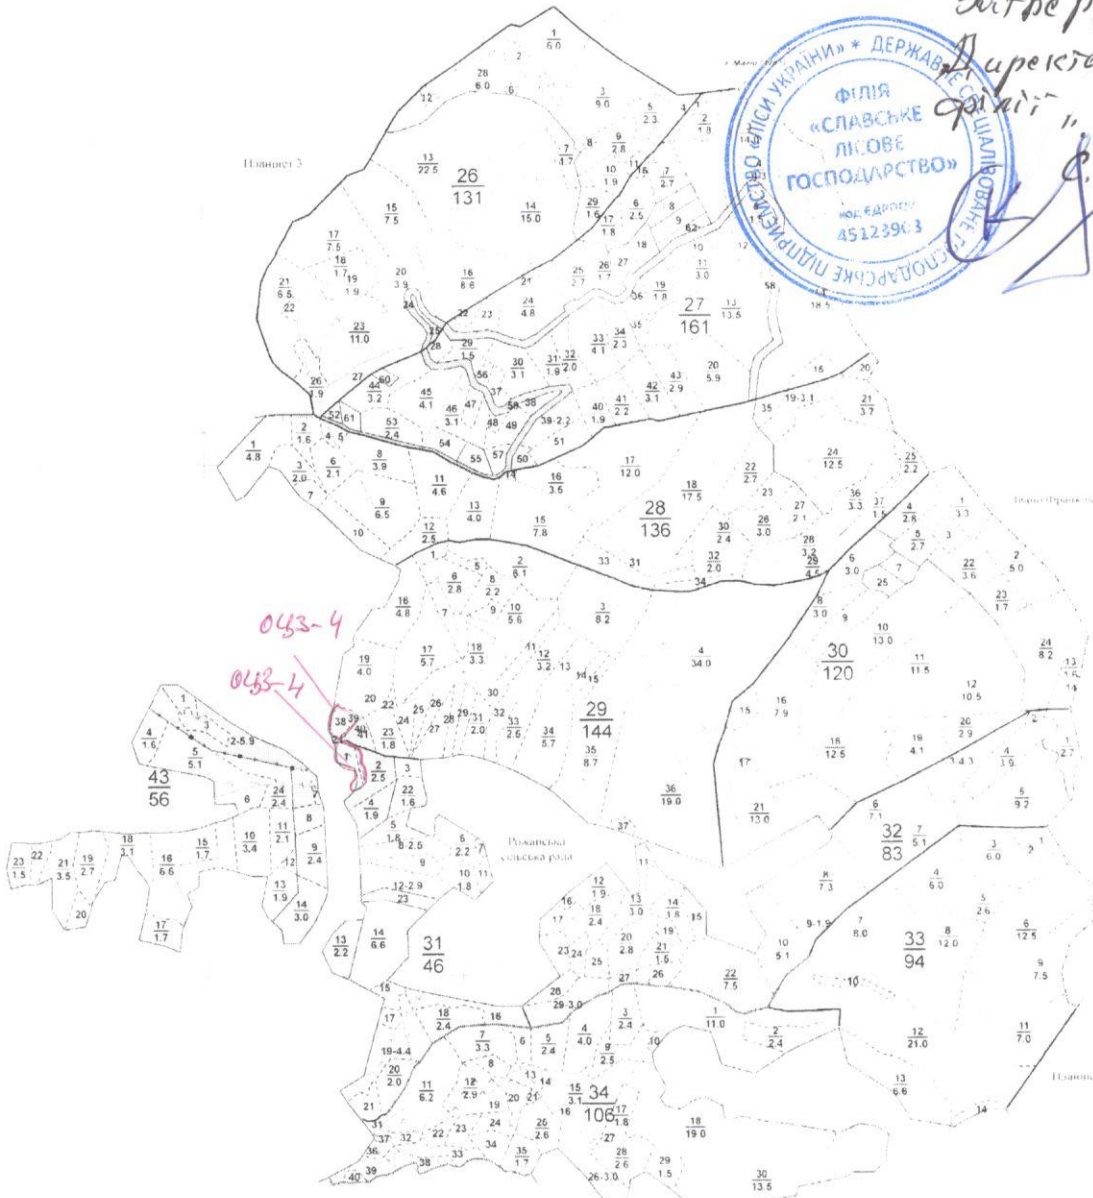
Затверджую
Директор
філії "
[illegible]

«ЛІСИ УКРАЇНИ» * ДЕРЖАВНЕ СПЕЦІАЛІЗОВАНЕ ГОСПОДАРСЬКЕ ПІДПРИЄМСТВО
ФІЛІЯ
«СЛАВСЬКЕ
ЛІСОВЕ
ГОСПОДАРСТВО»
код ЄДРПОУ
45123963

Плавнет 3

$\frac{26}{131}$

$\frac{27}{161}$

$\frac{28}{136}$

$\frac{29}{144}$

$\frac{30}{120}$

$\frac{31}{46}$

$\frac{32}{83}$

$\frac{33}{94}$

$\frac{34}{106}$

$\frac{43}{56}$

ОЦЗ-4

ОЦЗ-4

Рожанська сільська рада

Плавне